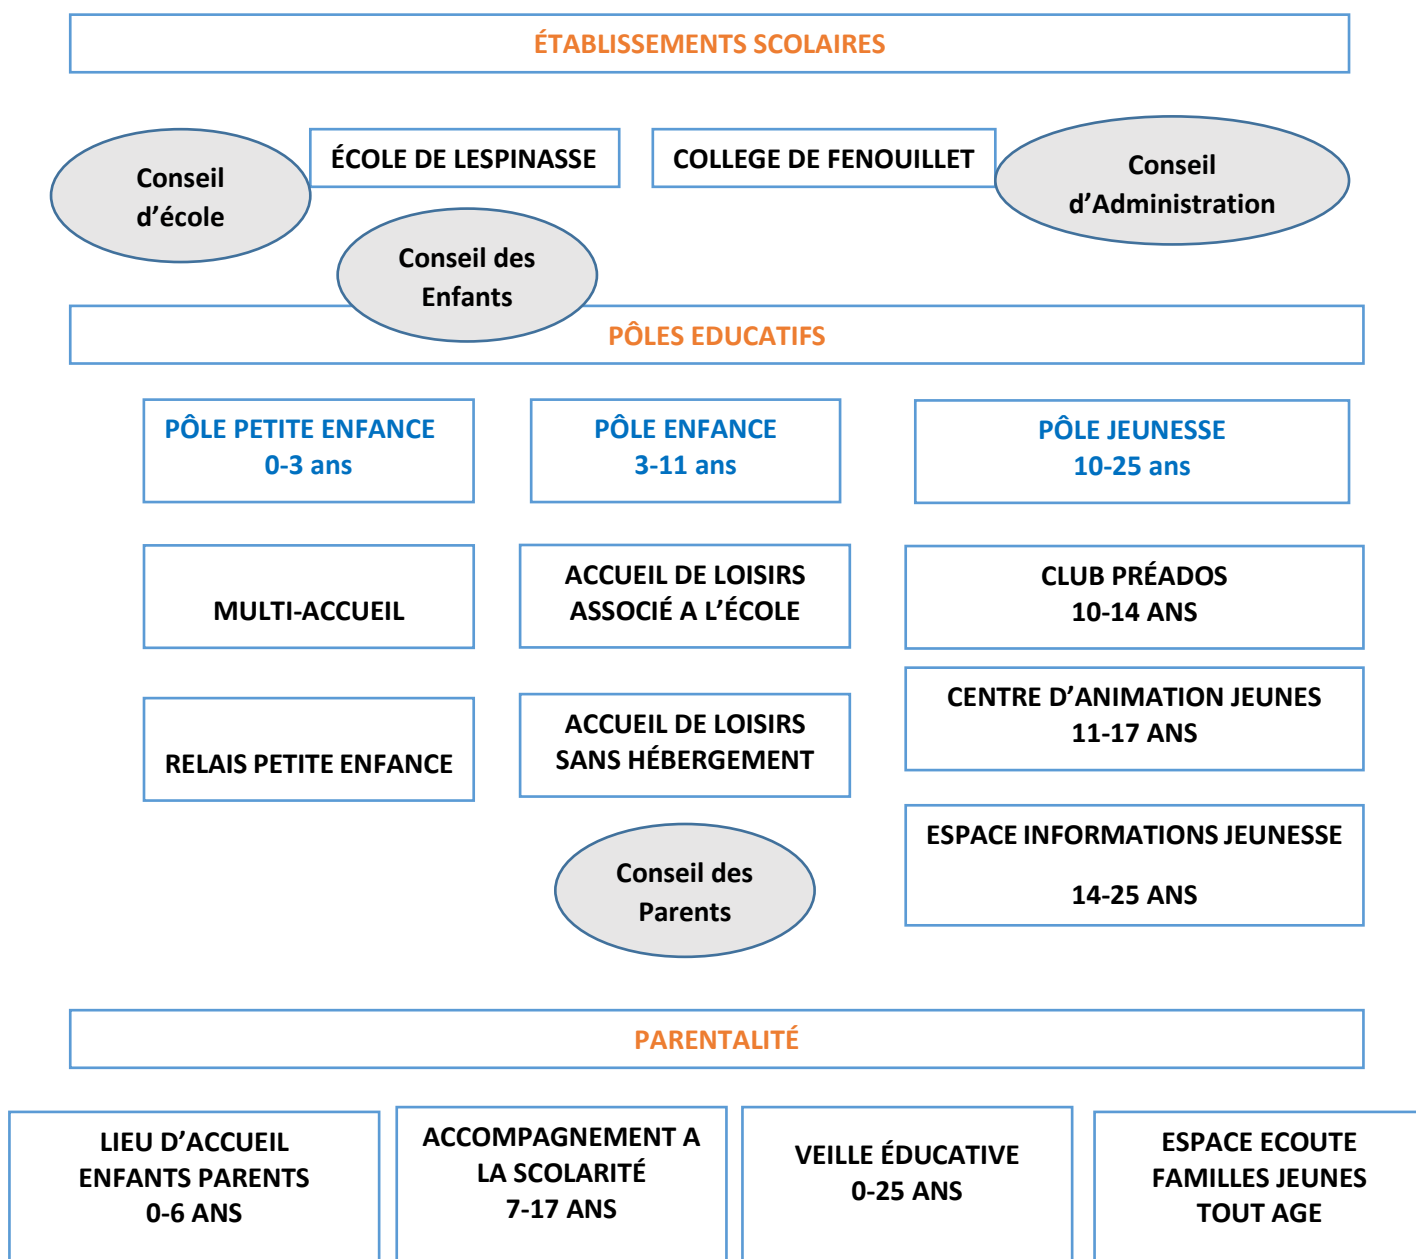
ÉTABLISSEMENTS SCOLAIRES

Conseil d'école

ÉCOLE DE LESPINASSE

COLLEGE DE FENOUILLET

Conseil d'Administration

Conseil des Enfants

PÔLES EDUCATIFS

PÔLE PETITE ENFANCE
0-3 ans

PÔLE ENFANCE
3-11 ans

PÔLE JEUNESSE
10-25 ans

MULTI-ACCUEIL

ACCUEIL DE LOISIRS ASSOCIÉ A L'ÉCOLE

CLUB PRÉADOS
10-14 ANS

RELAIS PETITE ENFANCE

ACCUEIL DE LOISIRS SANS HÉBERGEMENT

CENTRE D'ANIMATION JEUNES
11-17 ANS

Conseil des Parents

ESPACE INFORMATIONS JEUNESSE

14-25 ANS

PARENTALITÉ

LIEU D'ACCUEIL ENFANTS PARENTS
0-6 ANS

ACCOMPAGNEMENT A LA SCOLARITÉ
7-17 ANS

VEILLE ÉDUCATIVE
0-25 ANS

ESPACE ECOUTE FAMILLES JEUNES
TOUT AGE